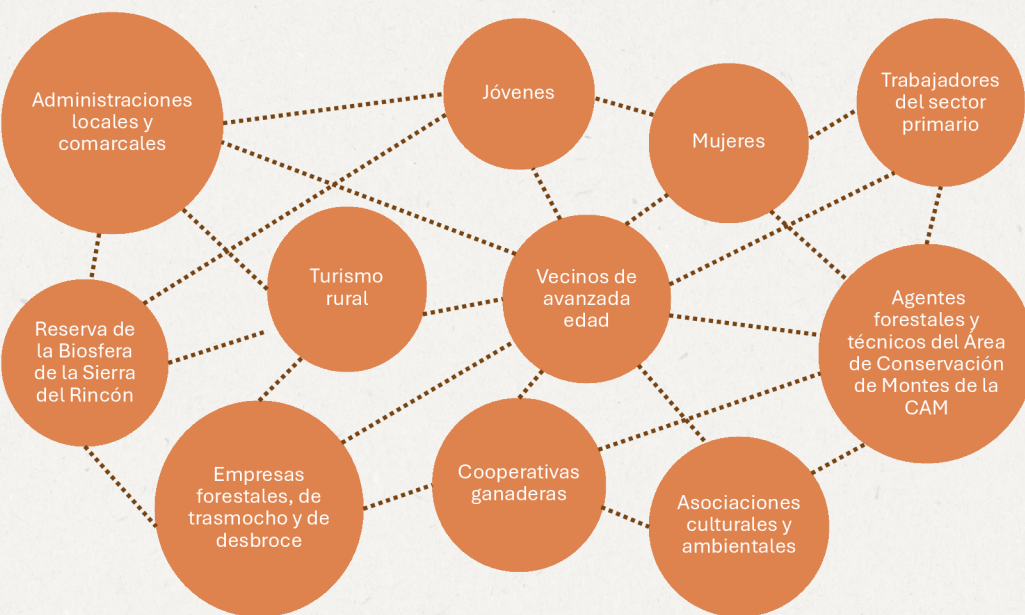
Administraciones locales y comarcales

Jóvenes

Mujeres

Trabajadores del sector primario

Turismo rural

Vecinos de avanzada edad

Reserva de la Biosfera de la Sierra del Rincón

Agentes forestales y técnicos del Área de Conservación de Montes de la CAM

Empresas forestales, de trasmocho y de desbroce

Cooperativas ganaderas

Asociaciones culturales y ambientales